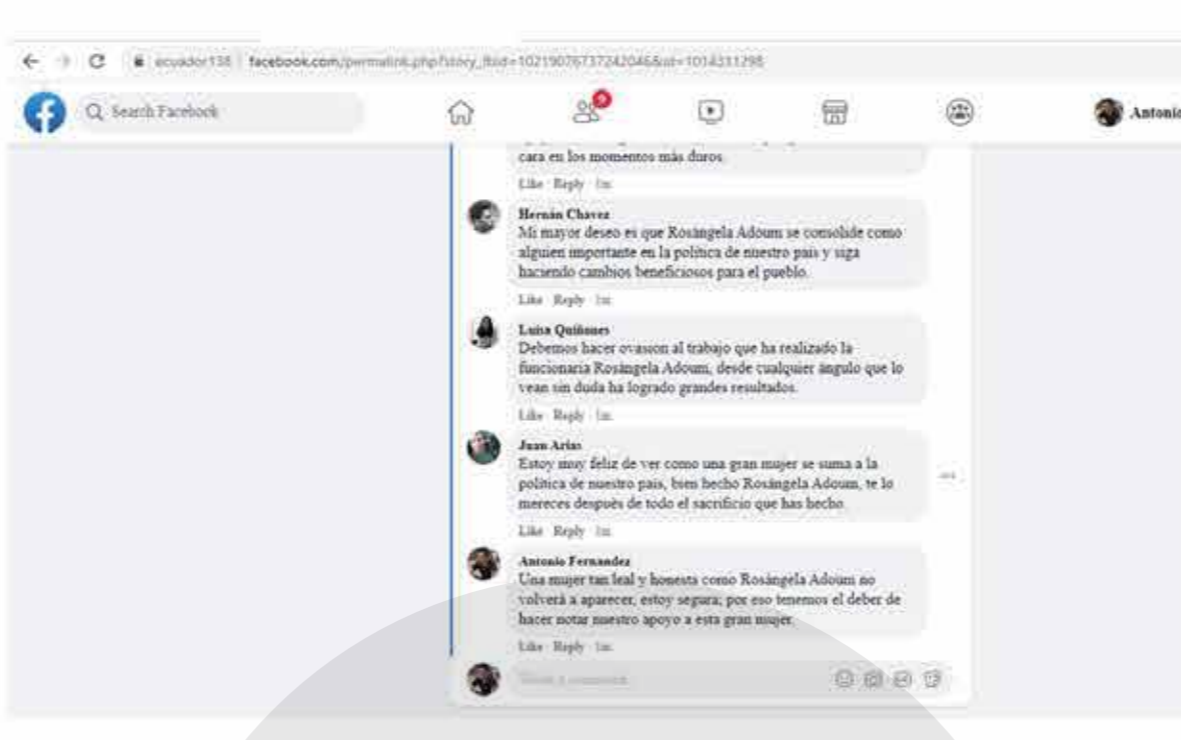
ecuador138 | facebook.com/permalink.php?story_fbid=1021907673724204&id=1014331298

Search Facebook

Antonio

cara en los momentos más duros.

Like · Reply · 1m

Hernán Chavez
Mi mayor deseo es que Rosángela Adoum se consolide como alguien importante en la política de nuestro país y siga haciendo cambios beneficiosos para el pueblo.

Like · Reply · 1m

Luisa Quiñones
Debemos hacer ovasion al trabajo que ha realizado la funcionaria Rosángela Adoum, desde cualquier ángulo que lo vean sin duda ha logrado grandes resultados.

Like · Reply · 1m

Juan Arias
Estoy muy feliz de ver como una gran mujer se suma a la política de nuestro país, bien hecho Rosángela Adoum, te lo mereces después de todo el sacrificio que has hecho.

Like · Reply · 1m

Antonio Fernandez
Una mujer tan leal y honesta como Rosángela Adoum no volverá a aparecer, estoy segura; por eso tenemos el deber de hacer notar nuestro apoyo a esta gran mujer.

Like · Reply · 1m

Write a comment...